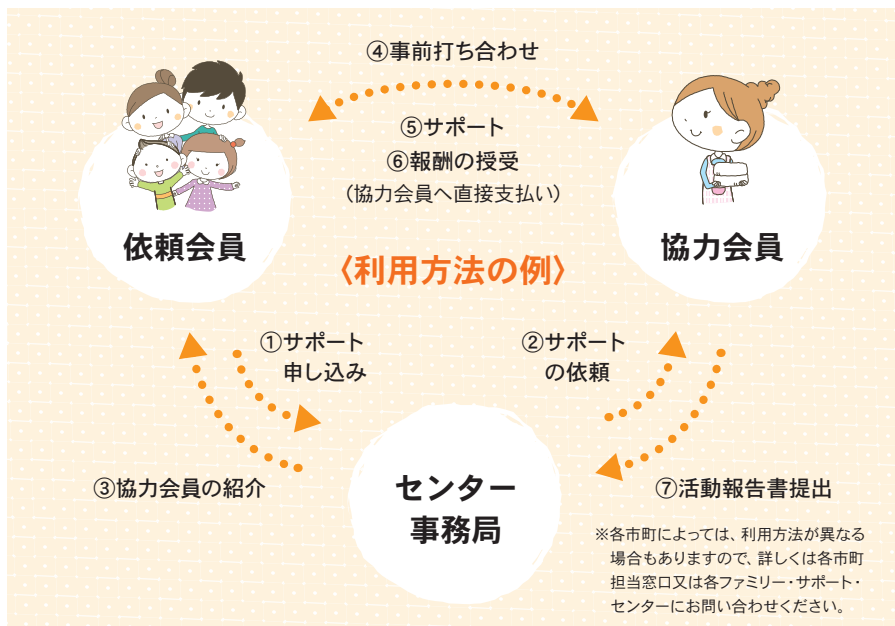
④事前打ち合わせ

⑤サポート
⑥報酬の授受
（協力会員へ直接支払い）

依頼会員

協力会員

〈利用方法の例〉

①サポート
申し込み

②サポート
の依頼

③協力会員の紹介

センター
事務局

⑦活動報告書提出

※各市町によっては、利用方法が異なる場合もありますので、詳しくは各市町担当窓口又は各ファミリー・サポート・センターにお問い合わせください。